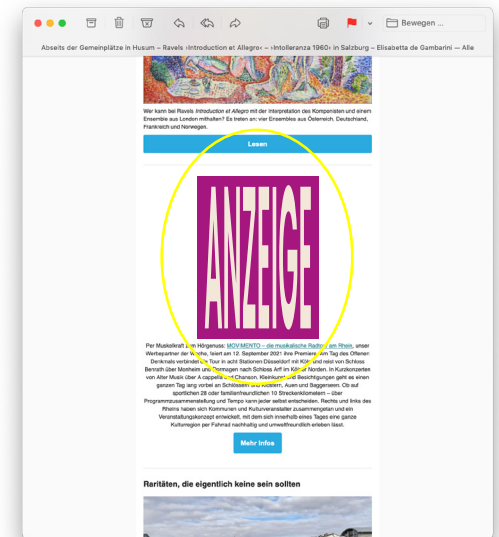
Bewegen ...

Abseits der Gemeinplätze in Husum – Ravels »Introduction et Allegro« – »Intolleranza 1960« in Salzburg – Elisabetta de Gambarini – Alle

Wer kann bei Ravels Introduction et Allegro mit der Interpretation des Komponisten und einem Ensemble aus London mithalten? Es treten an: vier Ensembles aus Österreich, Deutschland, Frankreich und Norwegen.

Lesen

ANZEIGE

Per Muskelkraft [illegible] Hörgenuss: MOVIMENTO – die musikalische Radtour am Rhein, unser Werbepartner der Woche, feiert am 12. September 2021 ihre Premiere am Tag des Offenen Denkmals verbindet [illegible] Tour in acht Stationen Düsseldorf mit Köln und reist von Schloss Benrath über Monheim und Dormagen nach Schloss Arff im Kölner Norden. In Kurzkonzerten von Alter Musik über A cappella und Chanson, Kleinkunst und Besichtigungen geht es einen ganzen Tag lang vorbei an Schlössern und Kirchen, Auen und Baggerseen. Ob auf sportlichen 28 oder familienfreundlichen 10 Streckenkilometern – über Programmzusammenstellung und Tempo kann jeder selbst entscheiden. Rechts und links des Rheins haben sich Kommunen und Kulturveranstalter zusammengetan und ein Veranstaltungskonzept entwickelt, mit dem sich innerhalb eines Tages eine ganze Kulturregion per Fahrrad nachhaltig und umweltfreundlich erleben lässt.

Mehr Infos

Raritäten, die eigentlich keine sein sollten